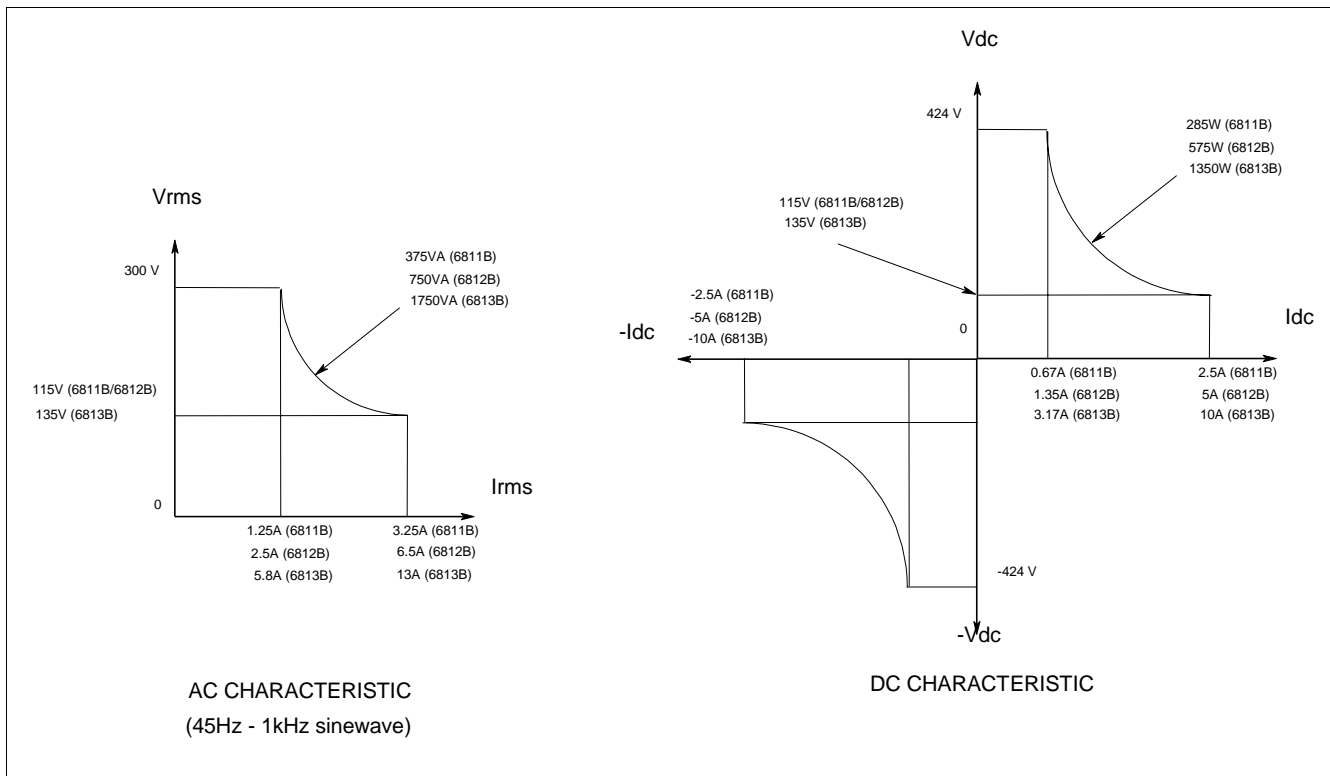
Vrms

300 V

375VA (6811B)
750VA (6812B)
1750VA (6813B)

115V (6811B/6812B)
135V (6813B)

0

Irms

1.25A (6811B)
2.5A (6812B)
5.8A (6813B)

3.25A (6811B)
6.5A (6812B)
13A (6813B)

AC CHARACTERISTIC
(45Hz - 1kHz sinewave)

Vdc

424 V

285W (6811B)
575W (6812B)
1350W (6813B)

115V (6811B/6812B)
135V (6813B)

-2.5A (6811B)
-5A (6812B)
-10A (6813B)

-Idc

0

Idc

0.67A (6811B)
1.35A (6812B)
3.17A (6813B)

2.5A (6811B)
5A (6812B)
10A (6813B)

-424 V

-Vdc

DC CHARACTERISTIC